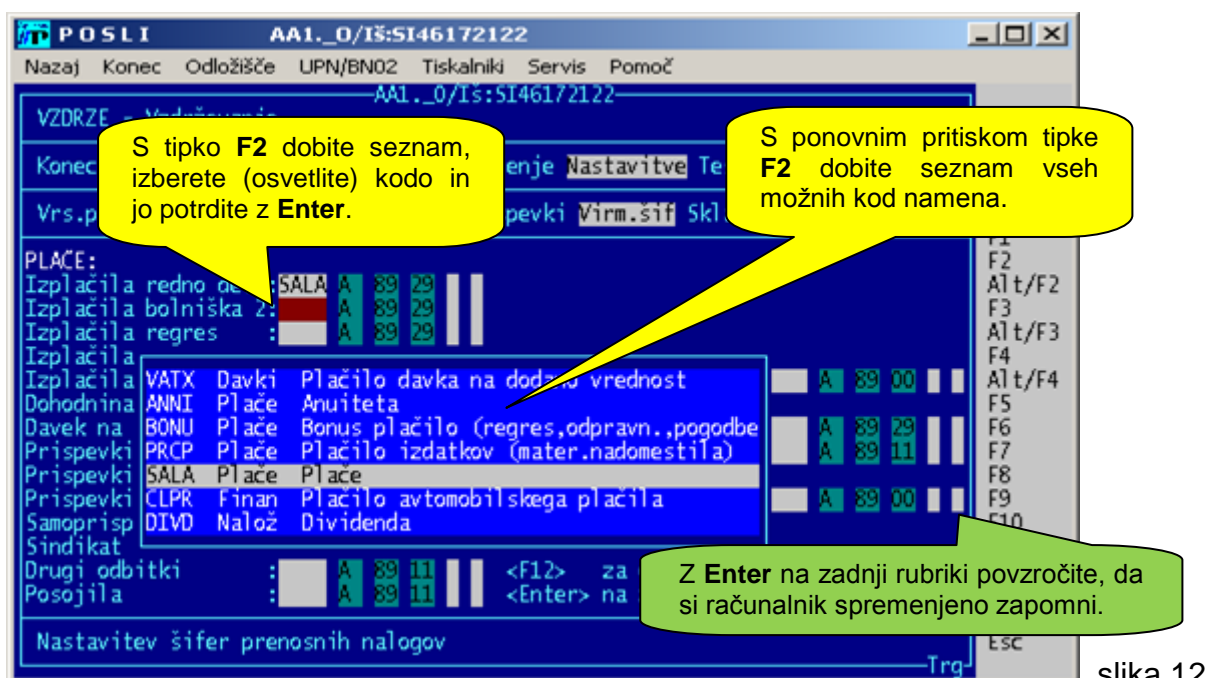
POSLI AA1._0/Iš:SI46172122

Nazaj Konec Odložišče UPN/BN02 Tiskalniki Servis Pomoč

AA1._0/Iš:SI46172122

VZDRZE - Vzdrževanje

S tipko **F2** dobite seznam, izberete (osvetlite) kodo in jo potrdite z **Enter**.

S ponovnim pritiskom tipke **F2** dobite seznam vseh možnih kod namena.

Konec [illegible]enje Nastavitve Te

Vrs.p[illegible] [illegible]pevki Virm.šif Skl

PLAČE:
Izplačila redno de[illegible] :SALA A 89 29
Izplačila bolniška 2: A 89 29
Izplačila regres : A 89 29
Izplačila
Izplačila VATX Davki Plačilo davka na dodano vrednost A 89 00
Dohodnina ANNI Plače Anuiteta
Davek na BONU Plače Bonus plačilo (regres,odpravn.,pogodbe A 89 29
Prispevki PRCP Plače Plačilo izdatkov (mater.nadomestila) A 89 11
Prispevki SALA Plače Plače
Prispevki CLPR Finan Plačilo avtomobilskega plačila A 89 00
Samoprisp DIVD Nalož Dividenda
Sindikat
Drugi odbitki : A 89 11 <F12> za
Posojila : A 89 11 <Enter> na

Z **Enter** na zadnji rubriki povzročite, da si računalnik spremenjeno zapomni.

F1
F2
Alt/F2
F3
Alt/F3
F4
Alt/F4
F5
F6
F7
F8
F9
F10
Esc

Nastavitev šifer prenosnih nalogov

Trg

slika 12